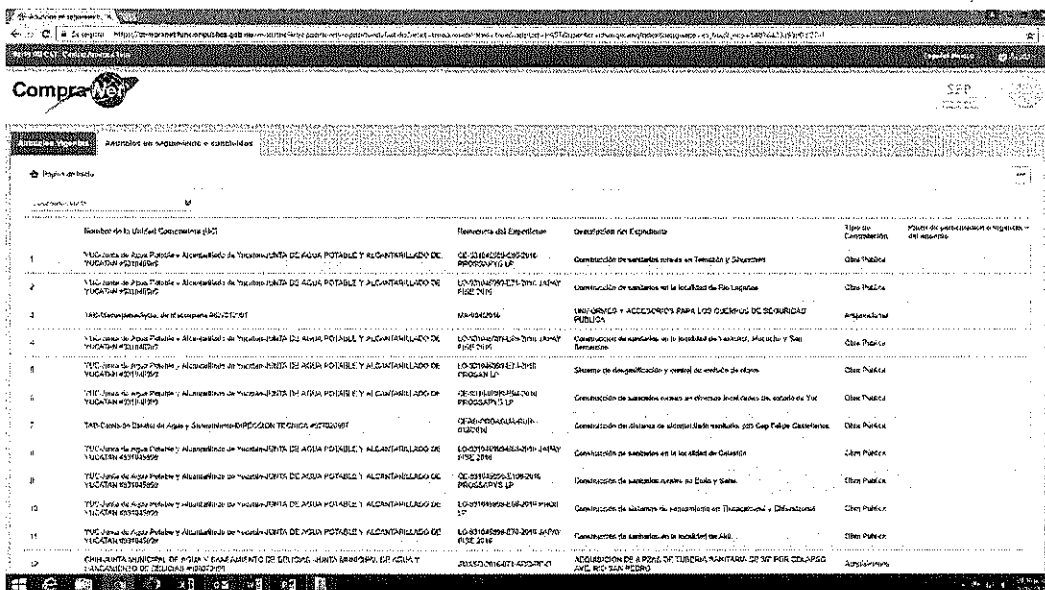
CompraNet

SFP

Anuncios Vigentes | Anuncios en seguimiento y concluidos

Página de Inicio

| | Nombre de la Unidad Compradora (UC) | Referencia del Expediente | Descripción del Expediente | Tipo de Contratación | Fecha de publicación o vigencia del anuncio |
|---|---|---|---|---|---|
| 1 | YUC-Junta de Agua Potable y Alcantarillado de Yucatán-JUNTA DE AGUA POTABLE Y ALCANTARILLADO DE YUCATAN #931045992 | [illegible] | Construcción de sanitarios rurales en Temozón y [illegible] | Obra Pública | |
| 2 | YUC-Junta de Agua Potable y Alcantarillado de Yucatán-JUNTA DE AGUA POTABLE Y ALCANTARILLADO DE YUCATAN #931045992 | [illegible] FISE 2016 | Construcción de sanitarios en la localidad de Río Lagartos | Obra Pública | |
| 3 | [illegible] | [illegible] | UNIFORMES Y ACCESORIOS PARA LOS CUERPOS DE SEGURIDAD PÚBLICA | Adquisiciones | |
| 4 | YUC-Junta de Agua Potable y Alcantarillado de Yucatán-JUNTA DE AGUA POTABLE Y ALCANTARILLADO DE YUCATAN #931045992 | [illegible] FISE 2016 | Construcción de sanitarios en la localidad de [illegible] | Obra Pública | |
| 5 | YUC-Junta de Agua Potable y Alcantarillado de Yucatán-JUNTA DE AGUA POTABLE Y ALCANTARILLADO DE YUCATAN #931045992 | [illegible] PROGAN LP | Sistema de desinfección y control de emisión de olores | Obra Pública | |
| 6 | YUC-Junta de Agua Potable y Alcantarillado de Yucatán-JUNTA DE AGUA POTABLE Y ALCANTARILLADO DE YUCATAN #931045992 | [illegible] PROSSAPYS LP | Construcción de sanitarios rurales en diversas localidades del estado de Yuc | Obra Pública | |
| 7 | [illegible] | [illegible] | Construcción de sistema de alcantarillado sanitario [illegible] | Obra Pública | |
| 8 | YUC-Junta de Agua Potable y Alcantarillado de Yucatán-JUNTA DE AGUA POTABLE Y ALCANTARILLADO DE YUCATAN #931045992 | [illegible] FISE 2016 | Construcción de sanitarios en la localidad de Celestún | Obra Pública | |
| 9 | YUC-Junta de Agua Potable y Alcantarillado de Yucatán-JUNTA DE AGUA POTABLE Y ALCANTARILLADO DE YUCATAN #931045992 | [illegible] PROSSAPYS LP | Construcción de sanitarios rurales en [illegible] | Obra Pública | |
| 10 | YUC-Junta de Agua Potable y Alcantarillado de Yucatán-JUNTA DE AGUA POTABLE Y ALCANTARILLADO DE YUCATAN #931045992 | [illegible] | Construcción de sistema de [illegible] | Obra Pública | |
| 11 | YUC-Junta de Agua Potable y Alcantarillado de Yucatán-JUNTA DE AGUA POTABLE Y ALCANTARILLADO DE YUCATAN #931045992 | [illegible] FISE 2016 | Construcción de sanitarios en la localidad de Akil | Obra Pública | |
| 12 | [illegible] | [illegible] | ADQUISICION DE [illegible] | Adquisiciones | |